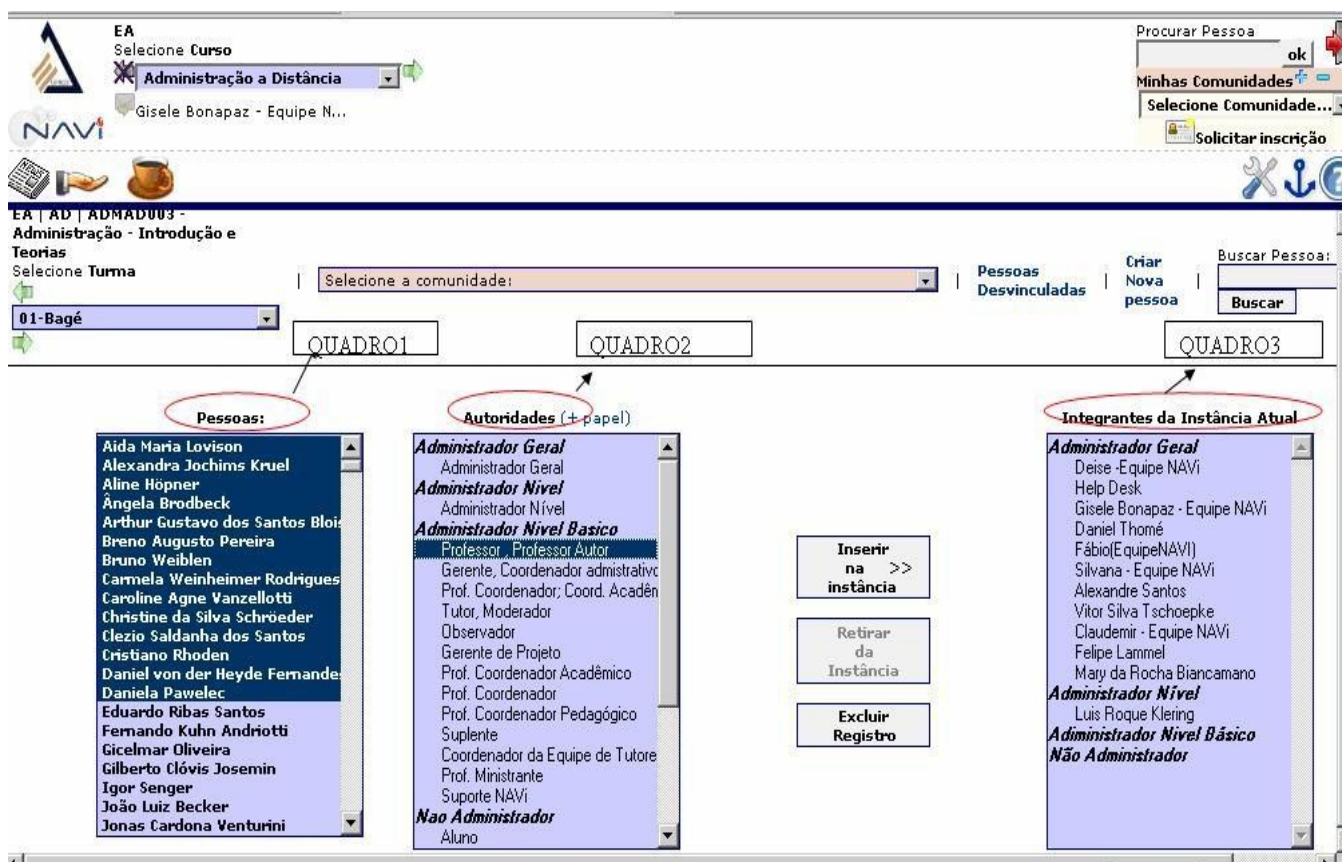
EA
Selecione Curso
Administração a Distância
Gisele Bonapaz - Equipe N...
NAVi

Procurar Pessoa
ok
Minhas Comunidades
Selecione Comunidade...
Solicitar inscrição

EA | AD | ADMAD003 - Administração - Introdução e Teorias
Selecione Turma
01-Bagé

Selecione a comunidade:
Pessoas Desvinculadas
Criar Nova pessoa
Buscar Pessoa:
Buscar

QUADRO1
QUADRO2
QUADRO3

Pessoas:
Aida Maria Lovison
Alexandra Jochims Kruel
Aline Höpner
Ângela Brodbeck
Arthur Gustavo dos Santos Blois
Breno Augusto Pereira
Bruno Weiblen
Carmela Weinheimer Rodrigues
Caroline Agne Vanzellotti
Christine da Silva Schröeder
Clezio Saldanha dos Santos
Cristiano Rhoden
Daniel von der Heyde Fernandes
Daniela Pawelec
Eduardo Ribas Santos
Fernando Kuhn Andriotti
Gicelmar Oliveira
Gilberto Clóvis Josemin
Igor Senger
João Luiz Becker
Jonas Cardona Venturini

Autoridades (+ papel)
Administrador Geral
Administrador Geral
Administrador Nivel
Administrador Nível
Administrador Nivel Basico
Professor , Professor Autor
Gerente, Coordenador admistrativo
Prof. Coordenador; Coord. Acadên
Tutor, Moderador
Observador
Gerente de Projeto
Prof. Coordenador Acadêmico
Prof. Coordenador
Prof. Coordenador Pedagógico
Suplente
Coordenador da Equipe de Tutore
Prof. Ministrante
Suporte NAVi
Nao Administrador
Aluno

Inserir na instância >>
Retirar da Instância
Excluir Registro

Integrantes da Instância Atual
Administrador Geral
Deise -Equipe NAVi
Help Desk
Gisele Bonapaz - Equipe NAVi
Daniel Thomé
Fábio(EquipeNAVI)
Silvana - Equipe NAVi
Alexandre Santos
Vitor Silva Tschoepke
Claudemir - Equipe NAVi
Felipe Lammel
Mary da Rocha Biancamano
Administrador Nível
Luis Roque Klering
Adiministrador Nivel Básico
Não Administrador